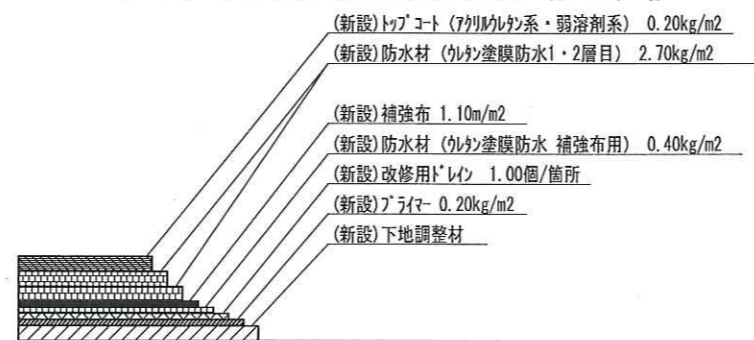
(新設)ﾄｯﾌﾟｺｰﾄ (ｱｸﾘﾙｳﾚﾀﾝ系・弱溶剤系) 0.20kg/m2
(新設)防水材 (ｳﾚﾀﾝ塗膜防水1・2層目) 2.70kg/m2
(新設)補強布 1.10m/m2
(新設)防水材 (ｳﾚﾀﾝ塗膜防水 補強布用) 0.40kg/m2
(新設)改修用ﾄﾞﾚｲﾝ 1.00個/箇所
(新設)ﾌﾟﾗｲﾏｰ 0.20kg/m2
(新設)下地調整材